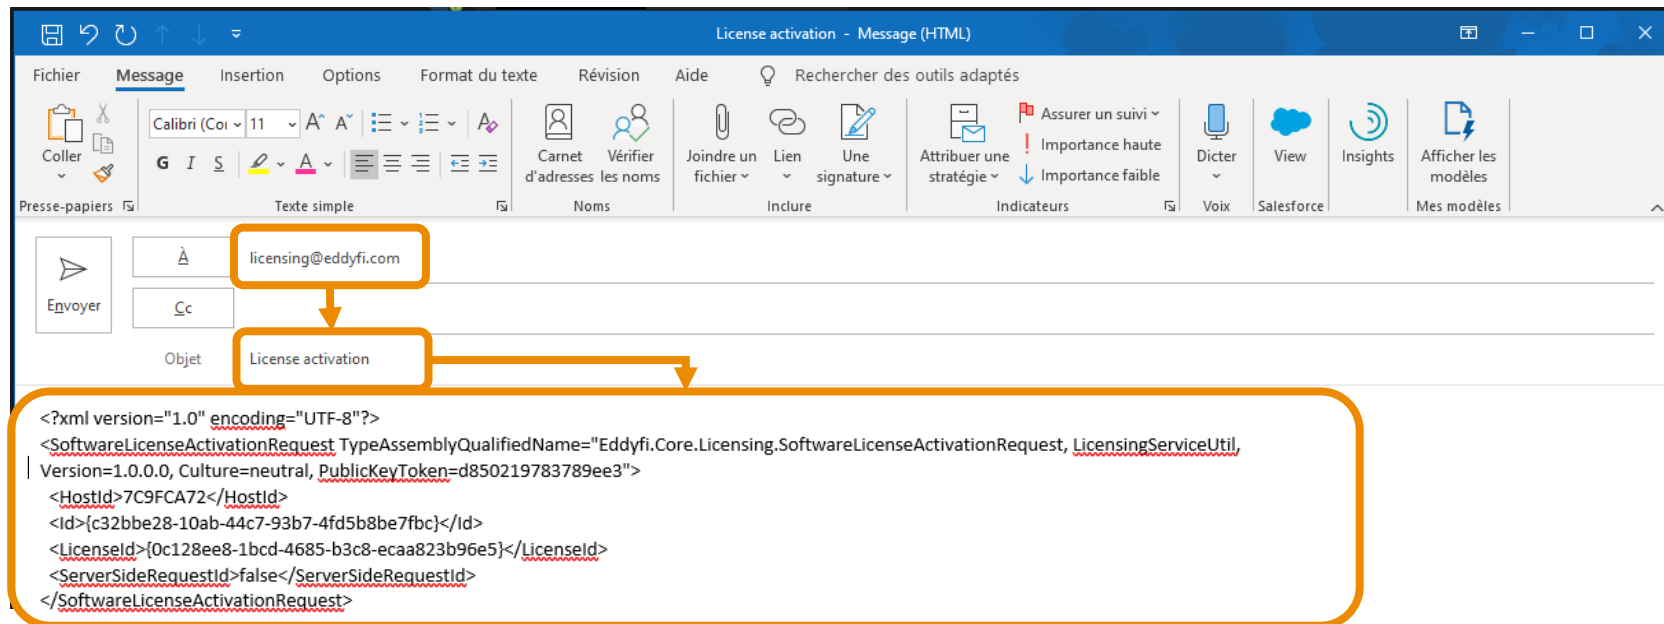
License activation - Message (HTML)

Fichier Message Insertion Options Format du texte Révision Aide Rechercher des outils adaptés

Coller
Presse-papiers

Calibri (Co 11 A A
G I S
Texte simple

Carnet d'adresses Vérifier les noms
Noms

Joindre un fichier Lien Une signature
Inclure

Attribuer une stratégie
Assurer un suivi
Importance haute
Importance faible
Indicateurs

Dicter
Voix

View
Salesforce

Insights

Afficher les modèles
Mes modèles

Envoyer
À licensing@eddyfi.com
Cc
Objet License activation

<?xml version="1.0" encoding="UTF-8"?>
<SoftwareLicenseActivationRequest TypeAssemblyQualifiedName="Eddyfi.Core.Licensing.SoftwareLicenseActivationRequest, LicensingServiceUtil, Version=1.0.0.0, Culture=neutral, PublicKeyToken=d850219783789ee3">
<HostId>7C9FCA72</HostId>
<Id>{c32bbe28-10ab-44c7-93b7-4fd5b8be7fbc}</Id>
<LicenseId>{0c128ee8-1bcd-4685-b3c8-ecaa823b96e5}</LicenseId>
<ServerSideRequestId>false</ServerSideRequestId>
</SoftwareLicenseActivationRequest>